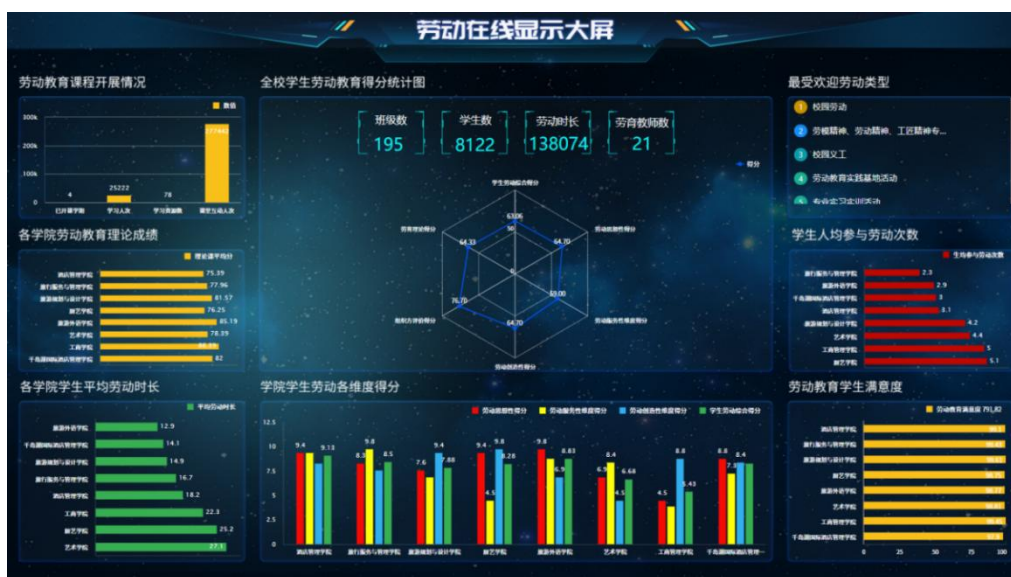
劳动在线显示大屏

劳动教育课程开展情况

数值

300k
200k
100k
0

4
25222
78
277442

已开课学院
学习人次
学习资源数
课堂互动人次

全校学生劳动教育得分统计图

| 班级数 | 学生数 | 劳动时长 | 劳育教师数 |
|---|---|---|---|
| 195 | 8122 | 138074 | 21 |

得分

学生劳动综合得分
劳动能性得分
劳动服务性得分
劳动创造性得分
组织力评价得分
劳育理论得分

63.06
64.70
60.00
64.70
76.70
64.33
90
60

最受欢迎劳动类型

1 校园劳动
2 劳模精神、劳动精神、工匠精神专...
3 校园义工
4 劳动教育实践基地活动
5 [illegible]

各学院劳动教育理论成绩

理论课平均分

酒店管理学院 75.39
旅行服务与管理学院 77.96
旅游规划与设计学院 81.57
厨艺学院 76.25
旅游外语学院 85.19
艺术学院 78.89
工商学院 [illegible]
千岛湖国际酒店管理学院 82

学生人均参与劳动次数

生均参与劳动次数

旅行服务与管理学院 2.3
旅游外语学院 2.9
千岛湖国际酒店管理学院 3
酒店管理学院 3.1
旅游规划与设计学院 4.2
艺术学院 4.4
工商管理学院 5
厨艺学院 5.1

各学院学生平均劳动时长

平均劳动时长

旅游外语学院 12.9
千岛湖国际酒店管理学院 14.1
旅游规划与设计学院 14.9
旅行服务与管理学院 16.7
酒店管理学院 18.2
工商学院 22.3
厨艺学院 25.2
艺术学院 27.1

学院学生劳动各维度得分

劳动能性得分 劳动服务性得分 劳动创造性得分 学生劳动综合得分

12.5
10
7.5
5
2.5
0

9.4 9.13
9.8 8.3
7.6 9.4 7.88
9.4 9.8 4.5 8.28
9.8 8.83 6.9
6.9 8.4 4.5 6.68
4.5 8.8 5.43
8.8 8.4 7.8

酒店管理学院
旅行服务与管理学院
旅游规划与设计学院
厨艺学院
旅游外语学院
艺术学院
工商管理学院
千岛湖国际酒店管理...

劳动教育学生满意度

劳动教育满意度 均值_82

酒店管理学院
旅行服务与管理学院
旅游规划与设计学院
厨艺学院
旅游外语学院
艺术学院
工商管理学院
千岛湖国际酒店管理学院

0 25 50 75 100